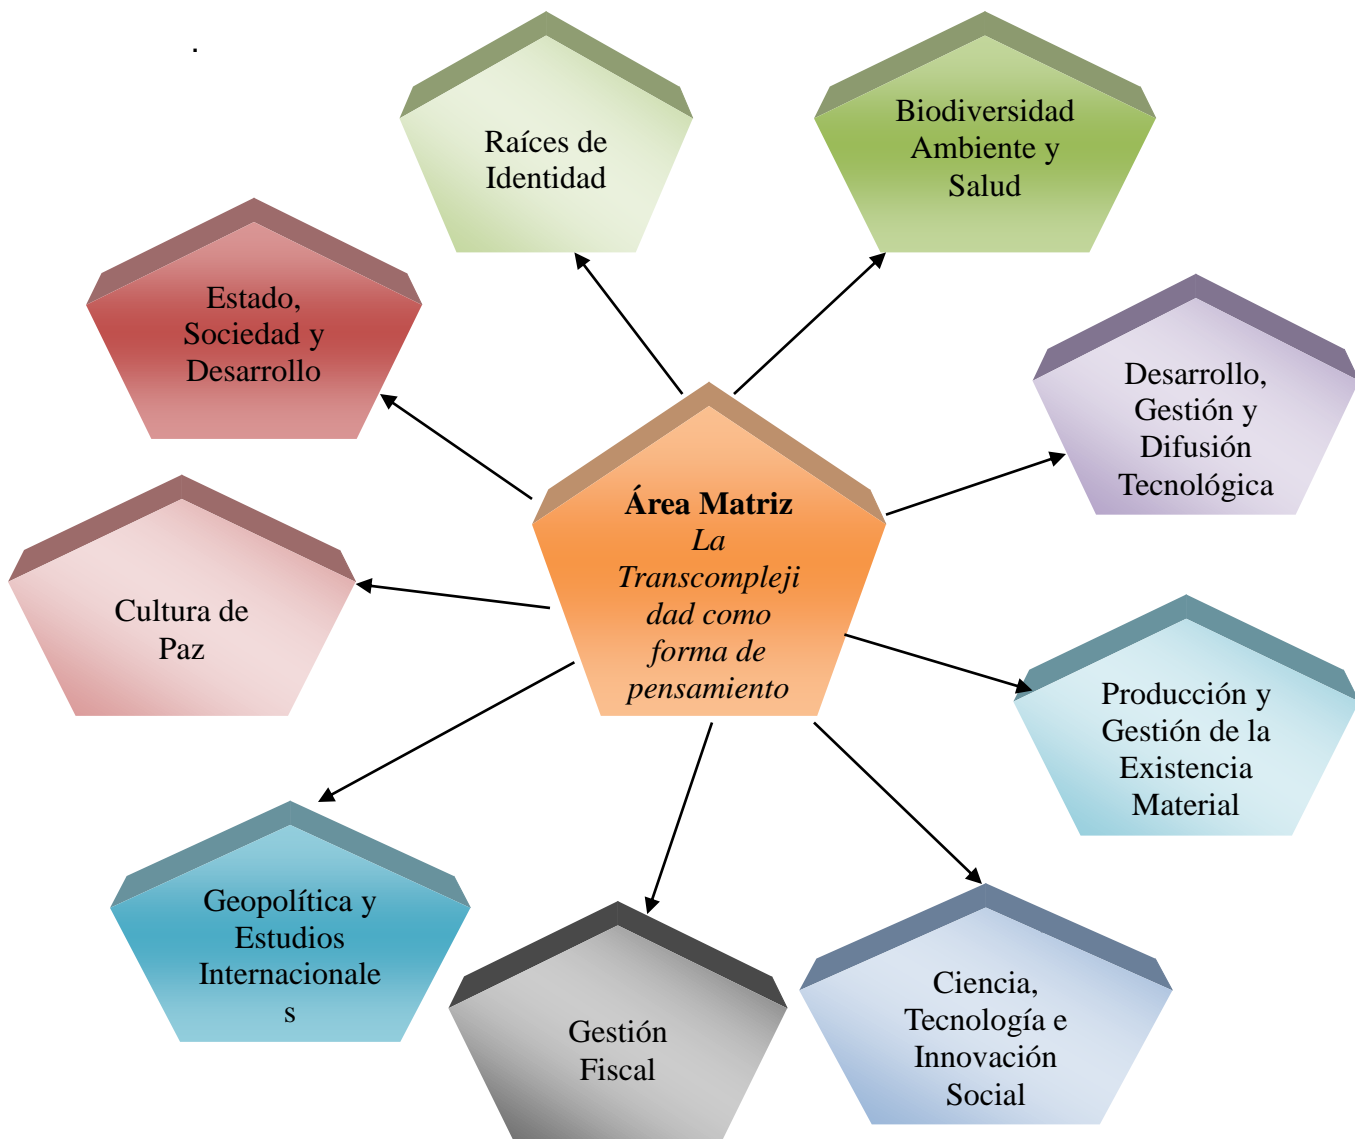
.

Raíces de Identidad

Biodiversidad Ambiente y Salud

Estado, Sociedad y Desarrollo

Desarrollo, Gestión y Difusión Tecnológica

**Área Matriz**
*La Transcompleji dad como forma de pensamiento*

Cultura de Paz

Producción y Gestión de la Existencia Material

Geopolítica y Estudios Internacionale s

Gestión Fiscal

Ciencia, Tecnología e Innovación Social